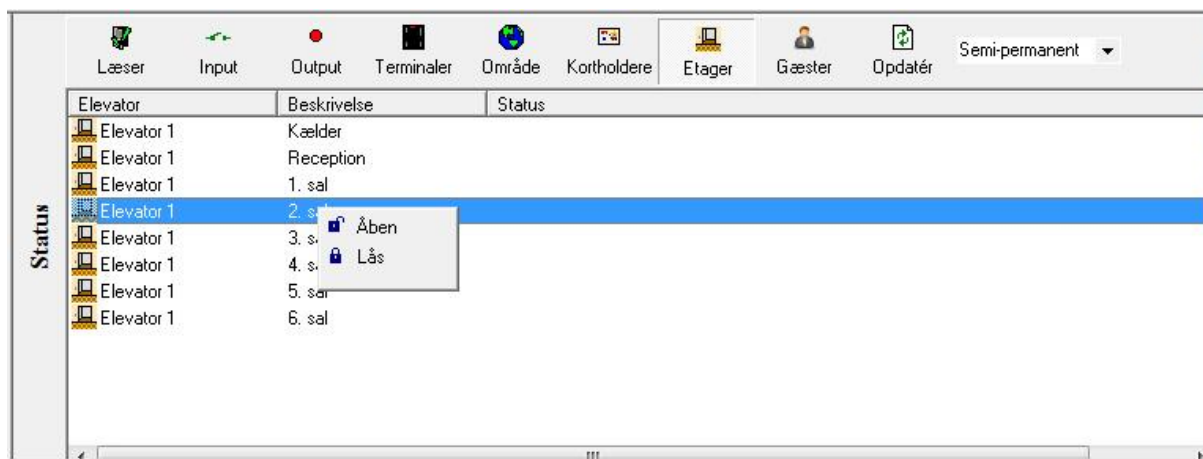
Status

Læser Input Output Terminaler Område Kortholdere Etager Gæster Opdatér Semi-permanent

| Elevator | Beskrivelse | Status |
|---|---|---|
| Elevator 1 | Kælder | |
| Elevator 1 | Reception | |
| Elevator 1 | 1. sal | |
| Elevator 1 | 2. s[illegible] | |
| Elevator 1 | 3. s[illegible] | |
| Elevator 1 | 4. s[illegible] | |
| Elevator 1 | 5. sal | |
| Elevator 1 | 6. sal | |

Åben
Lås